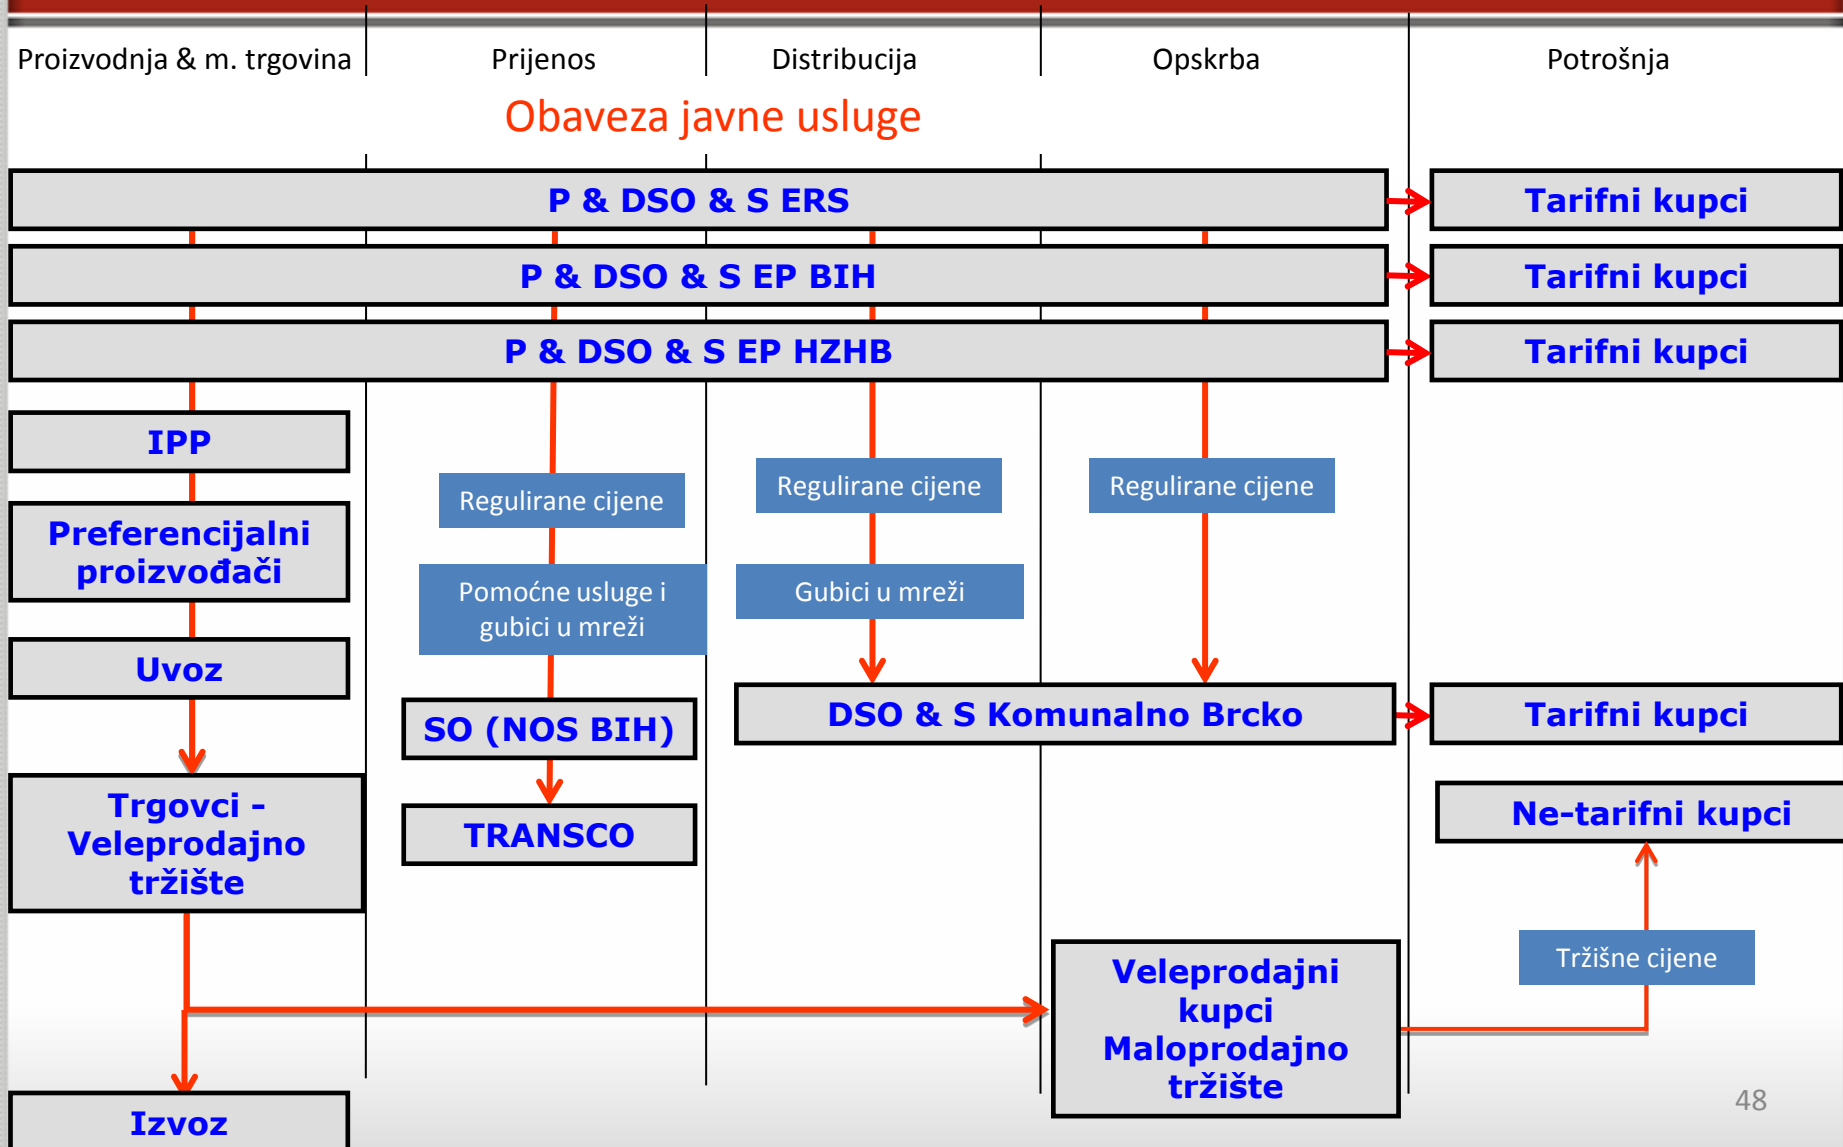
Proizvodnja & m. trgovina

Prijenos

Distribucija

Opskrba

Potrošnja

Obaveza javne usluge

P & DSO & S ERS

Tarifni kupci

P & DSO & S EP BIH

Tarifni kupci

P & DSO & S EP HZHB

Tarifni kupci

IPP

Preferencijalni proizvođači

Uvoz

Trgovci - Veleprodajno tržište

Izvoz

Regulirane cijene

Pomoćne usluge i gubici u mreži

SO (NOS BIH)

TRANSCO

Regulirane cijene

Gubici u mreži

Regulirane cijene

DSO & S Komunalno Brcko

Tarifni kupci

Ne-tarifni kupci

Tržišne cijene

Veleprodajni kupci Maloprodajno tržište

48